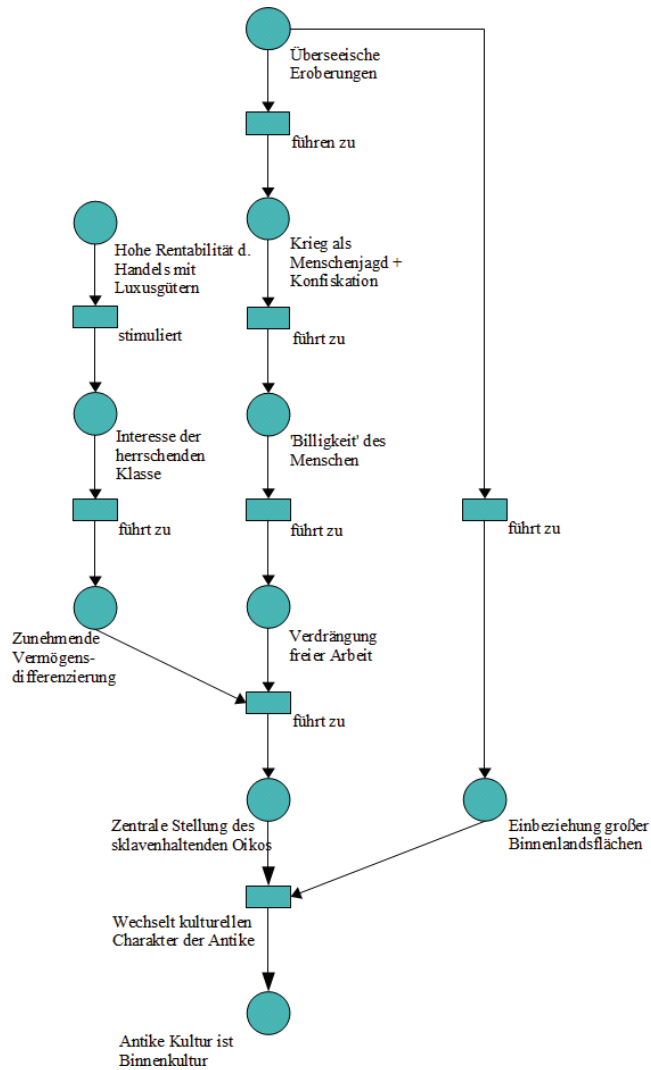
Überseeische Eroberungen

führen zu

Hohe Rentabilität d. Handels mit Luxusgütern

Krieg als Menschenjagd + Konfiskation

stimuliert

führt zu

Interesse der herrschenden Klasse

'Billigkeit' des Menschen

führt zu

führt zu

führt zu

Zunehmende Vermögens-differenzierung

Verdrängung freier Arbeit

führt zu

Zentrale Stellung des sklavenhaltenden Oikos

Einbeziehung großer Binnenlandsflächen

Wechselt kulturellen Charakter der Antike

Antike Kultur ist Binnenkultur